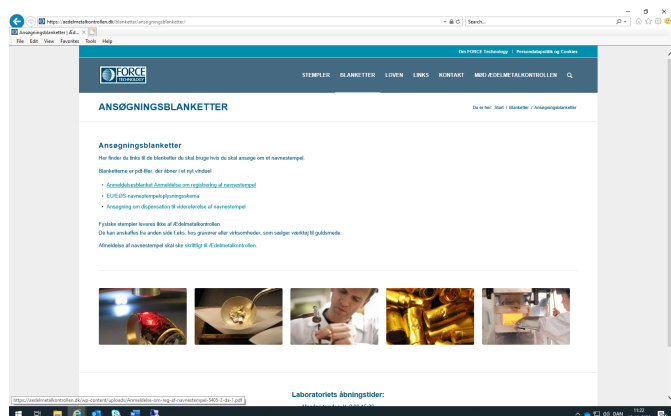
https://aedelmetalkontrollen.dk/blanketter/ansogningsblanketter/

Search...

Ansøgningsblanketter | Ædel... ×

File Edit View Favorites Tools Help

Om FORCE Technology | Persondatapolitik og Cookies

FORCE TECHNOLOGY

STEMPLER BLANKETTER LOVEN LINKS KONTAKT MØD ÆDELMETALKONTROLLEN

ANSØGNINGSBLANKETTER

Du er her: Start / Blanketter / Ansøgningsblanketter

Ansøgningsblanketter

Her finder du links til de blanketter du skal bruge hvis du skal ansøge om et navnestempel.

Blanketterne er pdf-filer, der åbner i et nyt vindue!

• Anmeldelsesblanket Anmeldelse om registrering af navnestempel
• EU/EØS-navnestempeloplysningsskema
• Ansøgning om dispensation til videreforsalg af navnestempel

Fysiske stempler leveres ikke af Ædelmetalkontrollen.
De kan anskaffes fra anden side f. eks. hos gravører eller virksomheder, som sælger værktøj til guldsmede.

Afmeldelse af navnestempel skal ske skriftligt til Ædelmetalkontrollen.

https://aedelmetalkontrollen.dk/wp-content/uploads/Anmeldelse-om-reg-af-navnestempel-5405-2-da-1.pdf

Laboratoriets åbningstider:

DAN 11:22